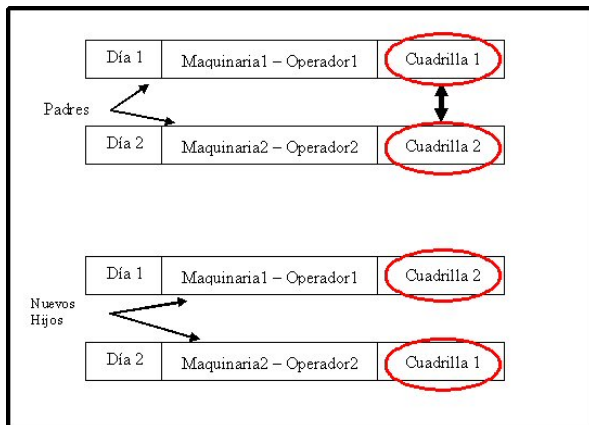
| Día 1 | Maquinaria1 – Operador1 | Cuadrilla 1 |
|---|---|---|

Padres

| Día 2 | Maquinaria2 – Operador2 | Cuadrilla 2 |
|---|---|---|

| Día 1 | Maquinaria1 – Operador1 | Cuadrilla 2 |
|---|---|---|

Nuevos Hijos

| Día 2 | Maquinaria2 – Operador2 | Cuadrilla 1 |
|---|---|---|